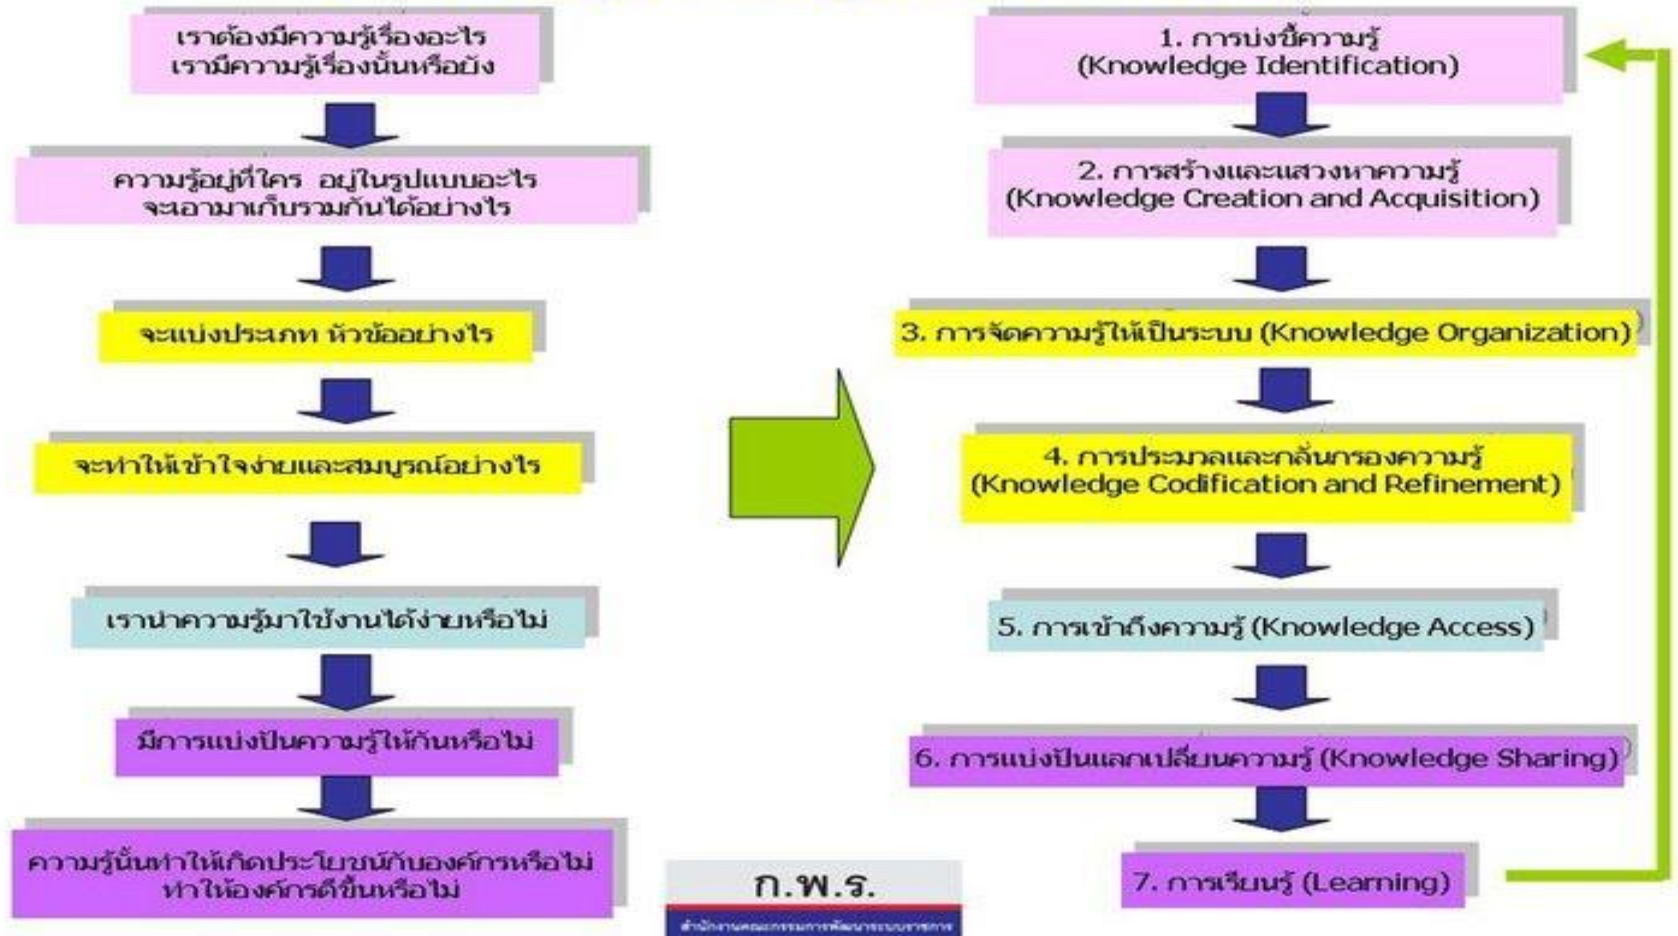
เราต้องมีความรู้เรื่องอะไร
เรามีความรู้เรื่องนั้นหรือยัง

ความรู้อยู่ที่ใคร อยู่ในรูปแบบอะไร
จะเอามาเก็บรวมกันได้อย่างไร

จะแบ่งประเภท หัวข้ออย่างไร

จะทำให้เข้าใจง่ายและสมบูรณ์อย่างไร

เรานำความรู้มาใช้งานได้ง่ายหรือไม่

มีการแบ่งปันความรู้ให้กันหรือไม่

ความรู้นั้นทำให้เกิดประโยชน์กับองค์กรหรือไม่
ทำให้องค์กรดีขึ้นหรือไม่

1. การบ่งชี้ความรู้
(Knowledge Identification)

2. การสร้างและแสวงหาความรู้
(Knowledge Creation and Acquisition)

3. การจัดความรู้ให้เป็นระบบ (Knowledge Organization)

4. การประมวลและกลั่นกรองความรู้
(Knowledge Codification and Refinement)

5. การเข้าถึงความรู้ (Knowledge Access)

6. การแบ่งปันแลกเปลี่ยนความรู้ (Knowledge Sharing)

7. การเรียนรู้ (Learning)

ก.พ.ร.
สำนักงานคณะกรรมการพัฒนาระบบราชการ